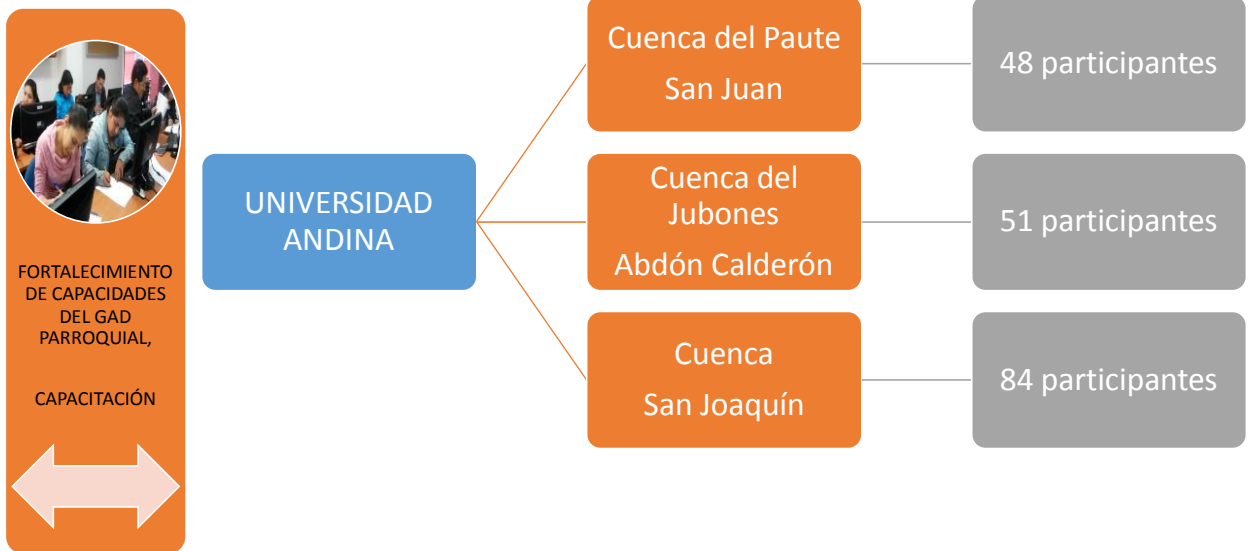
FORTALECIMIENTO DE CAPACIDADES DEL GAD PARROQUIAL,

CAPACITACIÓN

UNIVERSIDAD ANDINA

Cuenca del Paute
San Juan

48 participantes

Cuenca del Jubones
Abdón Calderón

51 participantes

Cuenca
San Joaquín

84 participantes